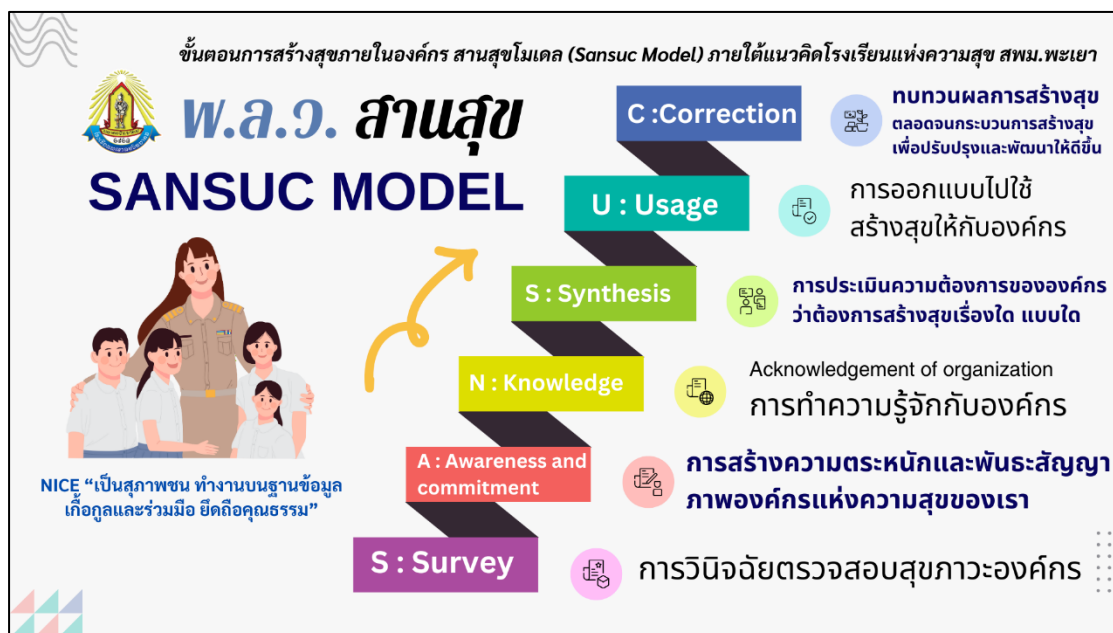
ขั้นตอนการสร้างสุขภายในองค์กร สานสุขโมเดล (Sansuc Model) ภายใต้แนวคิดโรงเรียนแห่งความสุข สพม.พะเยา

พ.ล.ว. สานสุข
SANSUC MODEL

NICE "เป็นสุภาพชน ทำงานบนฐานข้อมูล เกื้อกูลและร่วมมือ ยึดถือคุณธรรม"

C :Correction
ทบทวนผลการสร้างสุข ตลอดจนกระบวนการสร้างสุข เพื่อปรับปรุงและพัฒนาให้ดีขึ้น

U : Usage
การออกแบบไปใช้ สร้างสุขให้กับองค์กร

S : Synthesis
การประเมินความต้องการขององค์กร ว่าต้องการสร้างสุขเรื่องใด แบบใด

N : Knowledge
Acknowledgement of organization
การทำความรู้จักกับองค์กร

A : Awareness and commitment
การสร้างความตระหนักและพันธะสัญญา ภาพองค์กรแห่งความสุขของเรา

S : Survey
การวินิจฉัยตรวจสอบสุขภาวะองค์กร